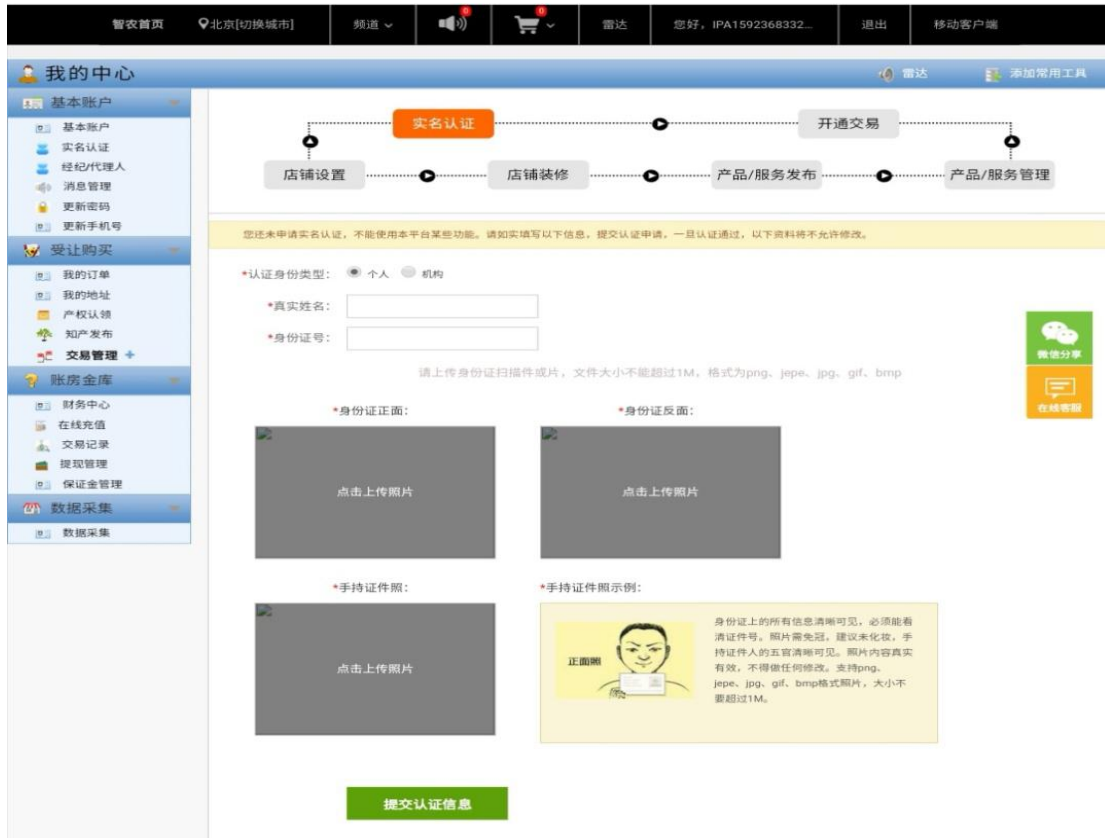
智农首页 北京[切换城市] 频道 0 0 雷达 您好，IPA1592368332... 退出 移动客户端

我的中心
雷达 添加常用工具

基本账户
基本账户
实名认证
经纪/代理人
消息管理
更新密码
更新手机号

受让购买
我的订单
我的地址
产权认领
知产发布
交易管理 +

账房金库
财务中心
在线充值
交易记录
提现管理
保证金管理

数据采集
数据采集

实名认证 开通交易
店铺设置 店铺装修 产品/服务发布 产品/服务管理

您还未申请实名认证，不能使用本平台某些功能。请如实填写以下信息，提交认证申请，一旦认证通过，以下资料将不允许修改。

*认证身份类型: 个人 机构
*真实姓名:
*身份证号:

请上传身份证扫描件或片，文件大小不能超过1M，格式为png、jepe、jpg、gif、bmp

*身份证正面:
点击上传照片
*身份证反面:
点击上传照片

*手持证件照:
点击上传照片
*手持证件照示例:
正面照
身份证上的所有信息清晰可见，必须能看清证件号。照片需免冠，建议未化妆，手持证件人的五官清晰可见。照片内容真实有效，不得做任何修改。支持png、jepe、jpg、gif、bmp格式照片，大小不要超过1M。

提交认证信息

微信分享
在线客服